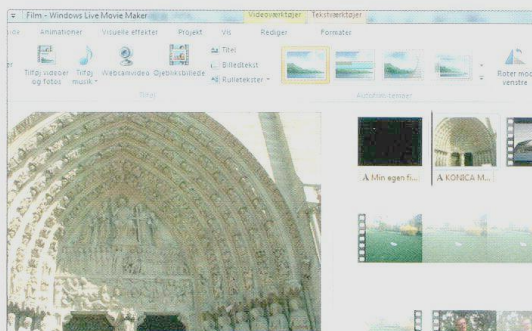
Film - Windows Live Movie Maker
Videoværktøjer Tekstværktøjer
Animationer Visuelle effekter Projekt Vis Rediger Formater
Tilføj videoer og fotos
Tilføj musik
Webcamvideo
Øjebliksbillede
Titel
Billedtekst
Rulletekster
Tilføj
Automatiske filmtemaer
Roter mod venstre
A Min egen fi...
A KONICA M...